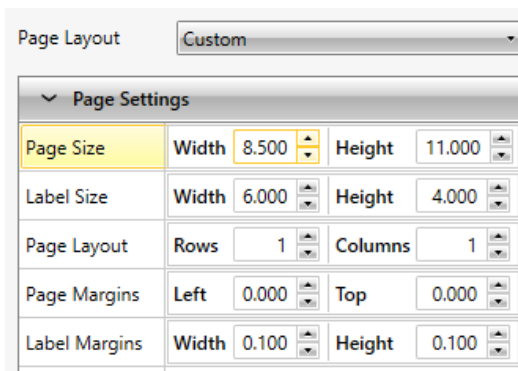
Page Layout Custom

Page Settings

| | | | | |
|---|---|---|---|---|
| Page Size | Width | 8.500 | Height | 11.000 |
| Label Size | Width | 6.000 | Height | 4.000 |
| Page Layout | Rows | 1 | Columns | 1 |
| Page Margins | Left | 0.000 | Top | 0.000 |
| Label Margins | Width | 0.100 | Height | 0.100 |